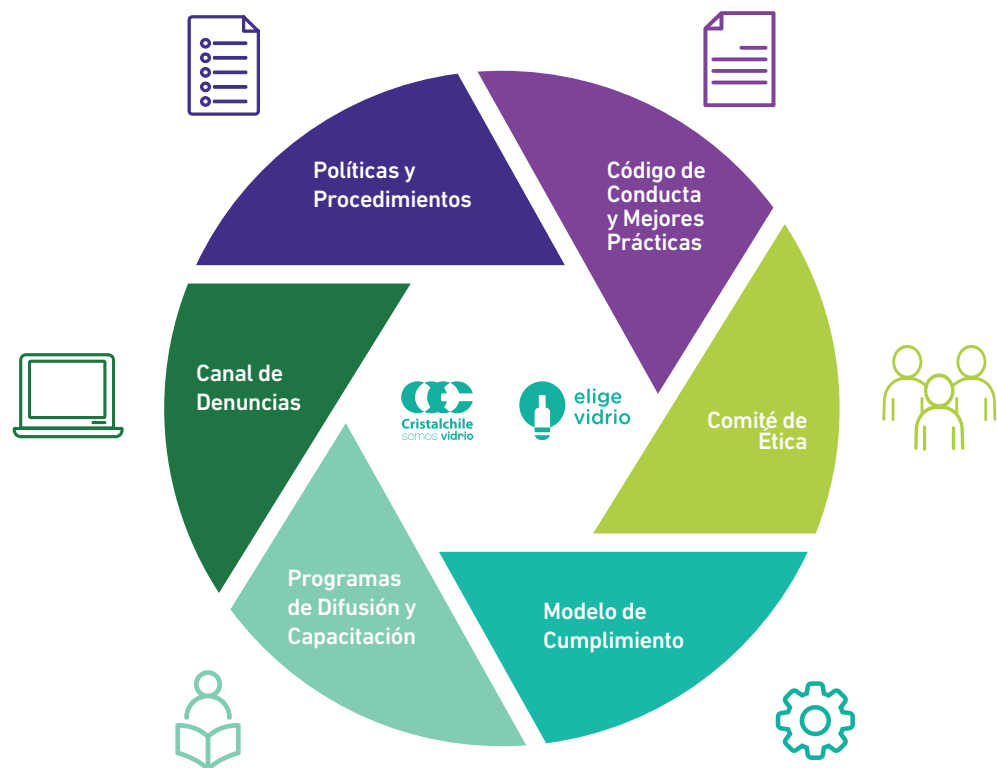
Políticas y Procedimientos

Código de Conducta y Mejores Prácticas

Comité de Ética

Modelo de Cumplimiento

Programas de Difusión y Capacitación

Canal de Denuncias

Cristalchile somos vidrio

elige vidrio